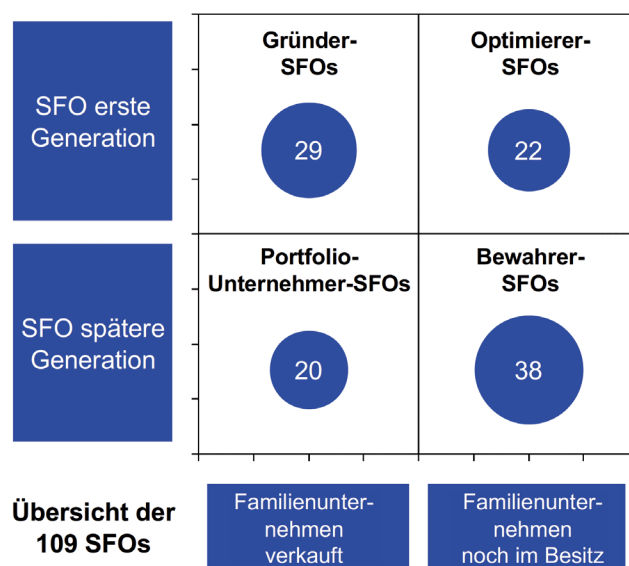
SFO erste Generation

SFO spätere Generation

Gründer-SFOs

29

Optimierer-SFOs

22

Portfolio-Unternehmer-SFOs

20

Bewahrer-SFOs

38

Übersicht der 109 SFOs

Familienunternehmen verkauft

Familienunternehmen noch im Besitz